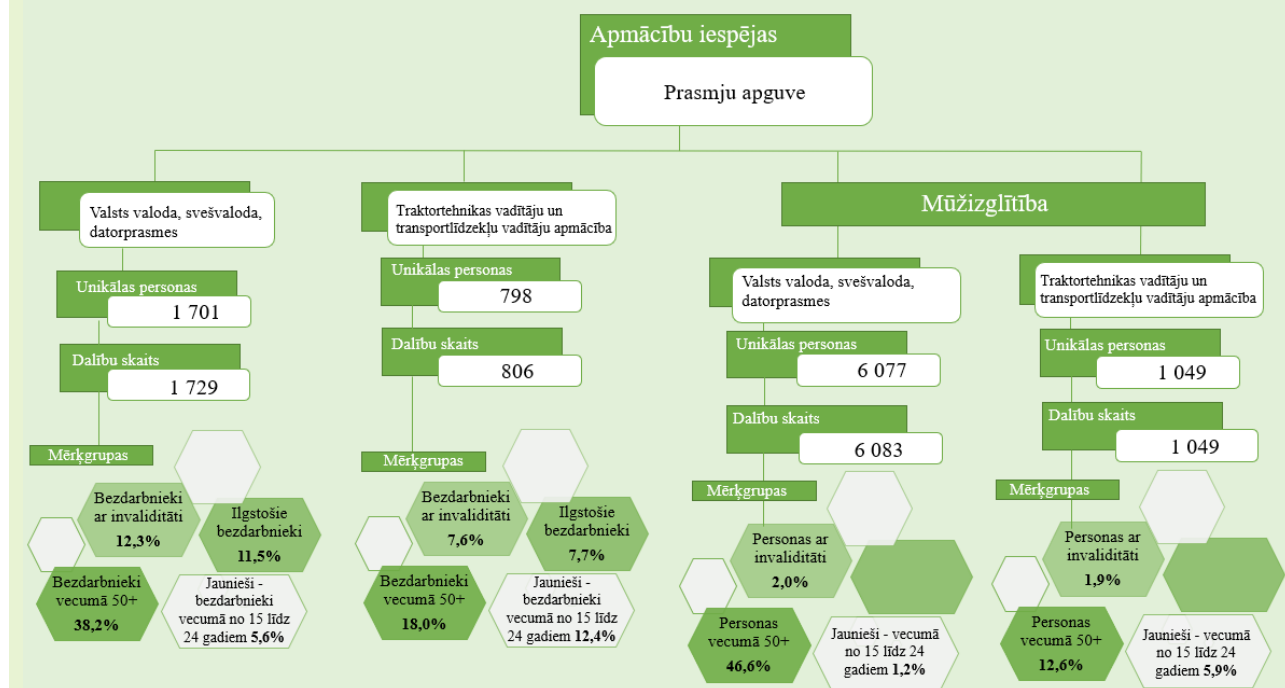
Apmācību iespējas

Prasmju apguve

Valsts valoda, svešvaloda, datorprasmes

Unikālas personas
1 701

Dalību skaits
1 729

Mērķgrupas

Bezdarbnieki ar invaliditāti
12,3%

Ilgstošie bezdarbnieki
11,5%

Bezdarbnieki vecumā 50+
38,2%

Jaunieši - bezdarbnieki vecumā no 15 līdz 24 gadiem 5,6%

Traktortehnikas vadītāju un transportlīdzekļu vadītāju apmācība

Unikālas personas
798

Dalību skaits
806

Mērķgrupas

Bezdarbnieki ar invaliditāti
7,6%

Ilgstošie bezdarbnieki
7,7%

Bezdarbnieki vecumā 50+
18,0%

Jaunieši - bezdarbnieki vecumā no 15 līdz 24 gadiem 12,4%

Mūžizglītība

Valsts valoda, svešvaloda, datorprasmes

Unikālas personas
6 077

Dalību skaits
6 083

Mērķgrupas

Personas ar invaliditāti
2,0%

Personas vecumā 50+
46,6%

Jaunieši - vecumā no 15 līdz 24 gadiem 1,2%

Traktortehnikas vadītāju un transportlīdzekļu vadītāju apmācība

Unikālas personas
1 049

Dalību skaits
1 049

Mērķgrupas

Personas ar invaliditāti
1,9%

Personas vecumā 50+
12,6%

Jaunieši - vecumā no 15 līdz 24 gadiem 5,9%